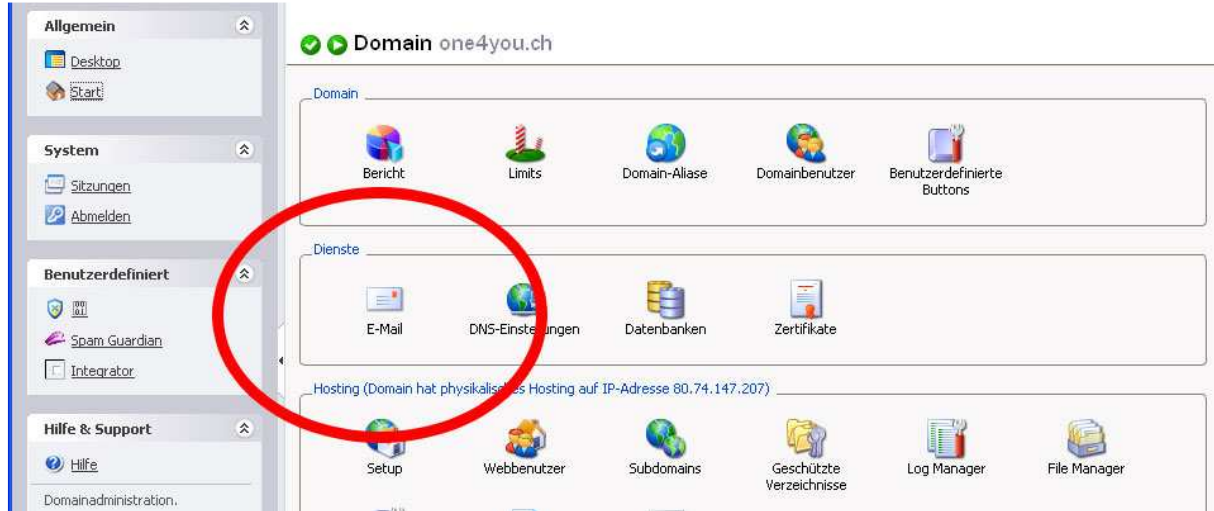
Allgemein

Desktop

Start

System

Sitzungen

Abmelden

Benutzerdefiniert

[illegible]

Spam Guardian

Integrator

Hilfe & Support

Hilfe

Domainadministration.

Domain one4you.ch

Domain

Bericht

Limits

Domain-Aliase

Domainbenutzer

Benutzerdefinierte Buttons

Dienste

E-Mail

DNS-Einst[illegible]ungen

Datenbanken

Zertifikate

Hosting (Domain hat physikalis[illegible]es Hosting auf IP-Adresse 80.74.147.207)

Setup

Webbenutzer

Subdomains

Geschützte Verzeichnisse

Log Manager

File Manager